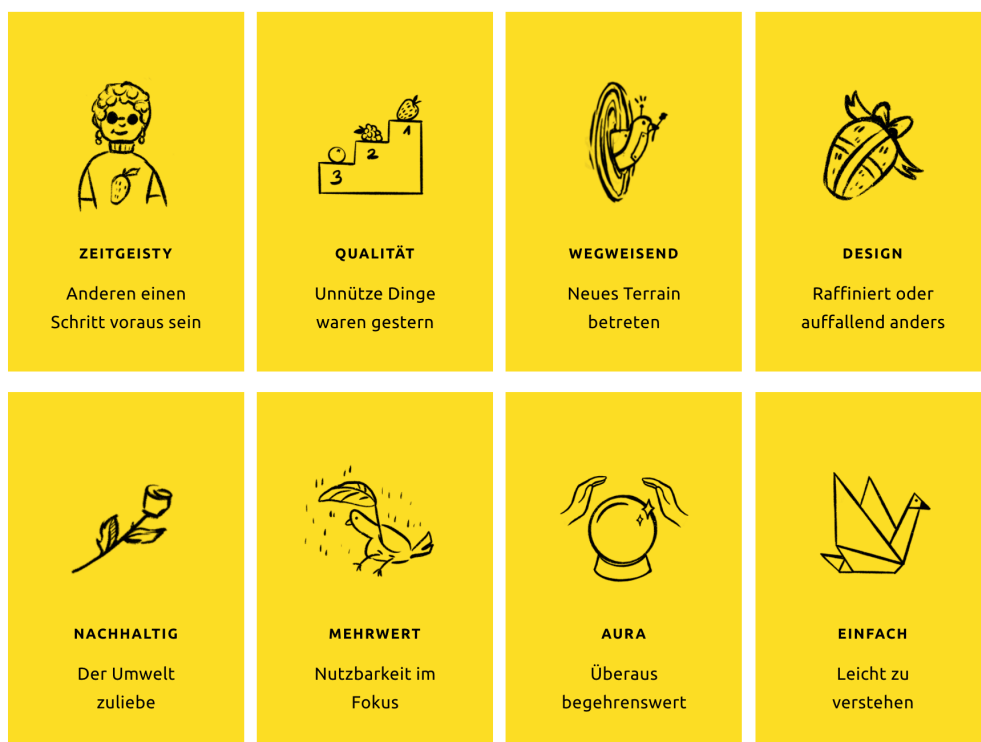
2

1

3

ZEITGEISTY

Anderen einen Schritt voraus sein

QUALITÄT

Unnütze Dinge waren gestern

WEGWEISEND

Neues Terrain betreten

DESIGN

Raffiniert oder auffallend anders

NACHHALTIG

Der Umwelt zuliebe

MEHRWERT

Nutzbarkeit im Fokus

AURA

Überaus begehrenswert

EINFACH

Leicht zu verstehen